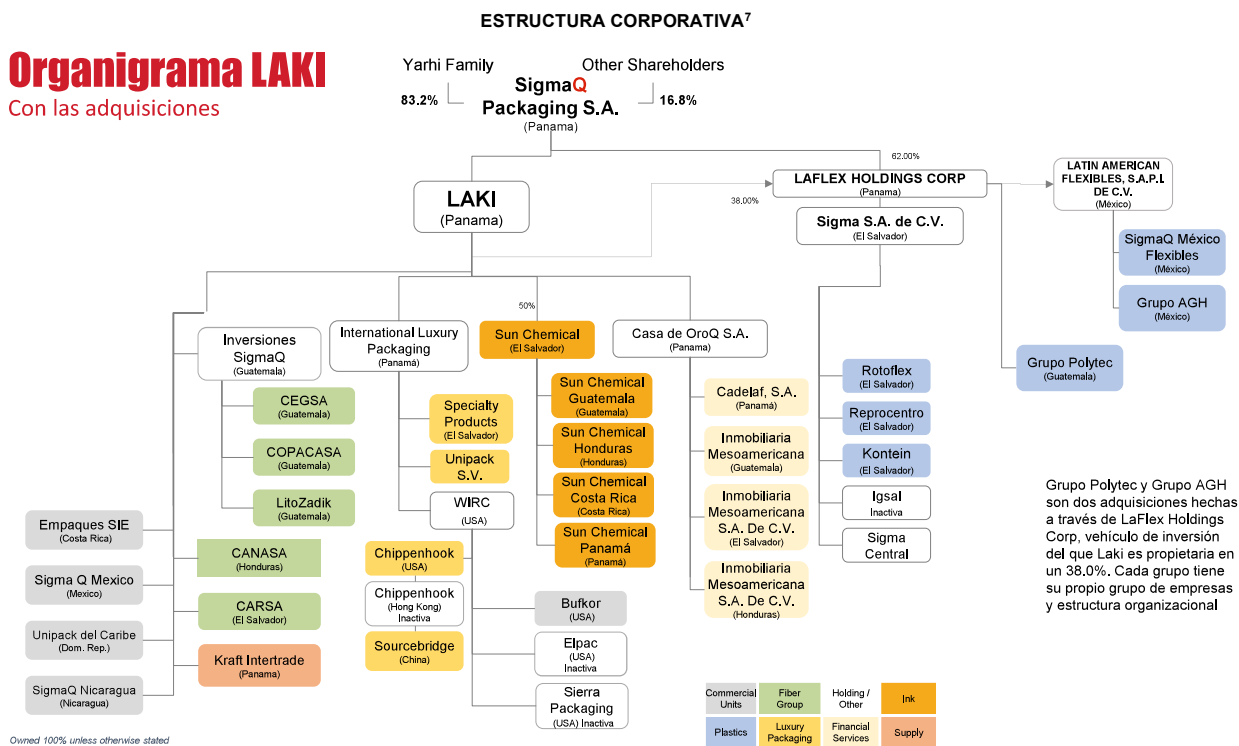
ESTRUCTURA CORPORATIVA$^7$

Organigrama LAKI
Con las adquisiciones

Yarhi Family
Other Shareholders
83.2%
SigmaQ Packaging S.A.
(Panama)
16.8%

62.00%
38.00%

LAKI
(Panama)

LAFLEX HOLDINGS CORP
(Panama)

LATIN AMERICAN FLEXIBLES, S.A.P.I. DE C.V.
(México)

Sigma S.A. de C.V.
(El Salvador)

SigmaQ México Flexibles
(México)

Grupo AGH
(México)

Grupo Polytec
(Guatemala)

50%

Inversiones SigmaQ
(Guatemala)

International Luxury Packaging
(Panamá)

Sun Chemical
(El Salvador)

Casa de OroQ S.A.
(Panama)

CEGSA
(Guatemala)

COPACASA
(Guatemala)

LitoZadik
(Guatemala)

Specialty Products
(El Salvador)

Unipack S.V.

WIRC
(USA)

Sun Chemical Guatemala
(Guatemala)

Sun Chemical Honduras
(Honduras)

Sun Chemical Costa Rica
(Costa Rica)

Sun Chemical Panamá
(Panamá)

Cadelaf, S.A.
(Panamá)

Inmobiliaria Mesoamericana
(Guatemala)

Inmobiliaria Mesoamericana S.A. De C.V.
(El Salvador)

Inmobiliaria Mesoamericana S.A. De C.V.
(Honduras)

Rotoflex
(El Salvador)

Reprocentro
(El Salvador)

Kontein
(El Salvador)

Igsal
Inactiva

Sigma Central

Empaques SIE
(Costa Rica)

Sigma Q Mexico
(Mexico)

Unipack del Caribe
(Dom. Rep.)

SigmaQ Nicaragua
(Nicaragua)

CANASA
(Honduras)

CARSA
(El Salvador)

Kraft Intertrade
(Panama)

Chippenhook
(USA)

Chippenhook
(Hong Kong)
Inactiva

Sourcebridge
(China)

Bufkor
(USA)

Elpac
(USA)
Inactiva

Sierra Packaging
(USA) Inactiva

Grupo Polytec y Grupo AGH son dos adquisiciones hechas a través de LaFlex Holdings Corp, vehículo de inversión del que Laki es propietaria en un 38.0%. Cada grupo tiene su propio grupo de empresas y estructura organizacional

Commercial Units
Fiber Group
Holding / Other
Ink
Plastics
Luxury Packaging
Financial Services
Supply

Owned 100% unless otherwise stated